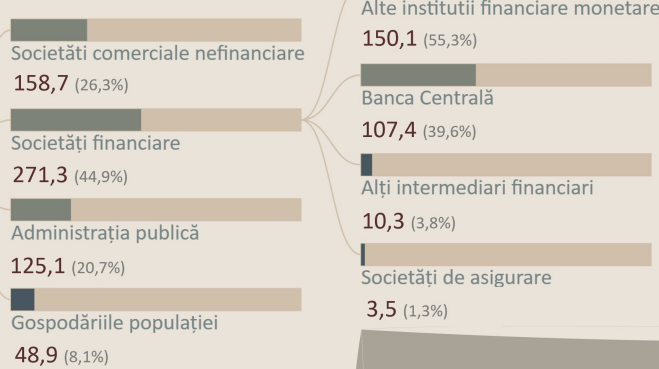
Societăți comerciale nefinanciare
158,7 (26,3%)

Societăți financiare
271,3 (44,9%)

Administrația publică
125,1 (20,7%)

Gospodăriile populației
48,9 (8,1%)

Alte instituții financiare monetare
150,1 (55,3%)

Banca Centrală
107,4 (39,6%)

Alți intermediari financiari
10,3 (3,8%)

Societăți de asigurare
3,5 (1,3%)